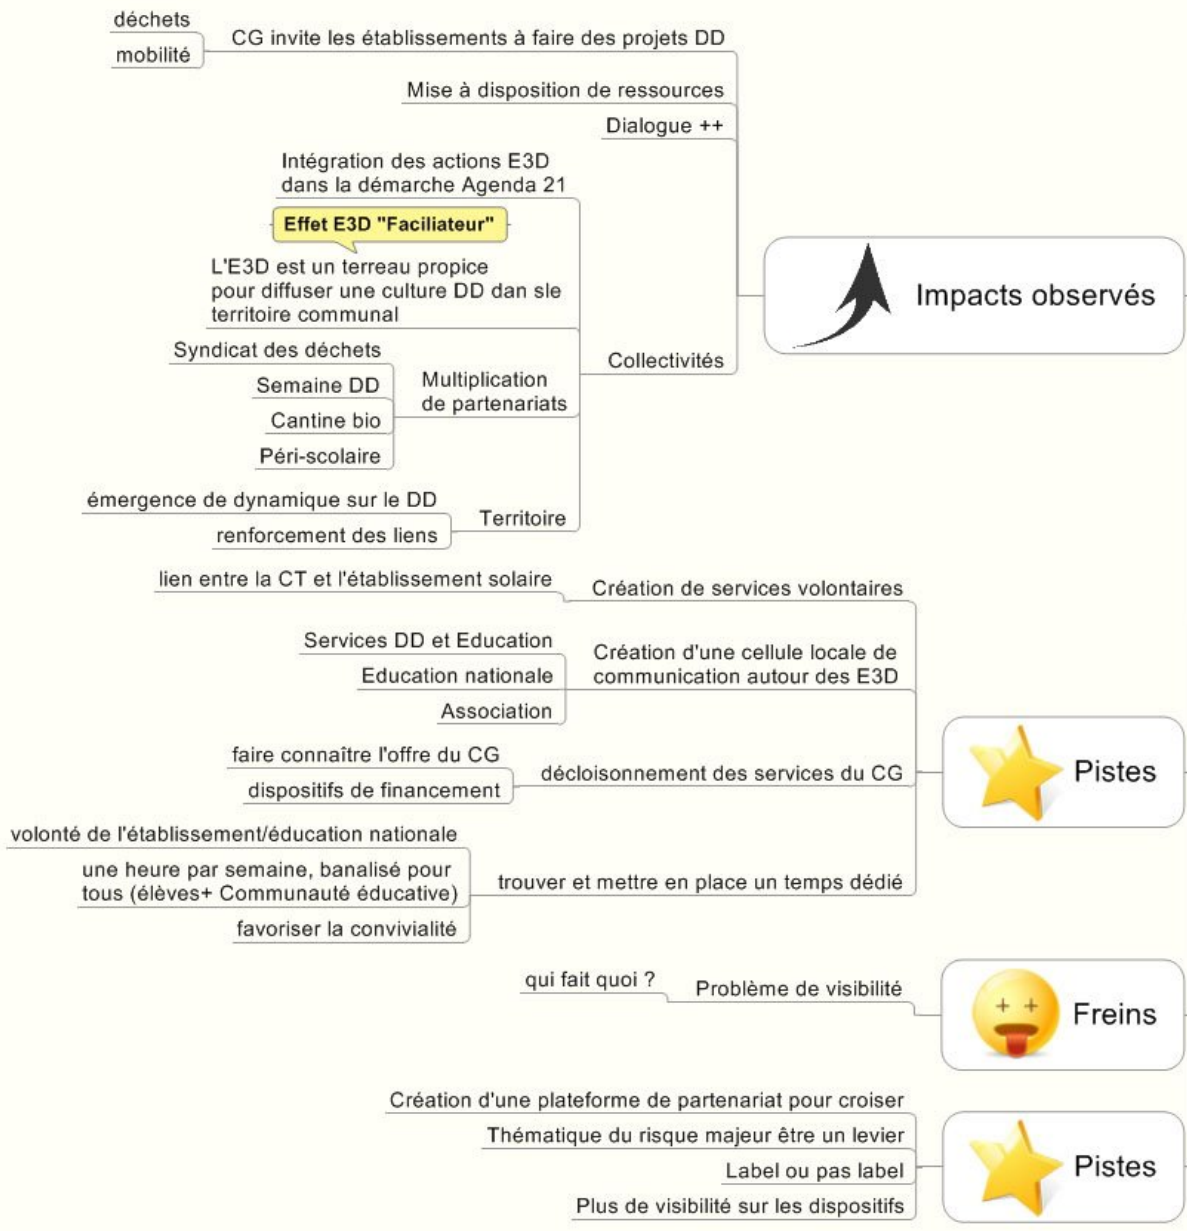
déchets
mobilité
CG invite les établissements à faire des projets DD
Mise à disposition de ressources
Dialogue ++
Intégration des actions E3D dans la démarche Agenda 21
Effet E3D "Faciliateur"
L'E3D est un terreau propice pour diffuser une culture DD dan sle territoire communal
Syndicat des déchets
Semaine DD
Cantine bio
Péri-scolaire
Multiplication de partenariats
Collectivités
émergence de dynamique sur le DD
renforcement des liens
Territoire
Impacts observés

lien entre la CT et l'établissement solaire
Création de services volontaires
Services DD et Education
Education nationale
Association
Création d'une cellule locale de communication autour des E3D
faire connaître l'offre du CG
dispositifs de financement
décloisonnement des services du CG
volonté de l'établissement/éducation nationale
une heure par semaine, banalisé pour tous (élèves+ Communauté éducative)
favoriser la convivialité
trouver et mettre en place un temps dédié
Pistes

qui fait quoi ?
Problème de visibilité
Freins

Création d'une plateforme de partenariat pour croiser
Thématique du risque majeur être un levier
Label ou pas label
Plus de visibilité sur les dispositifs
Pistes